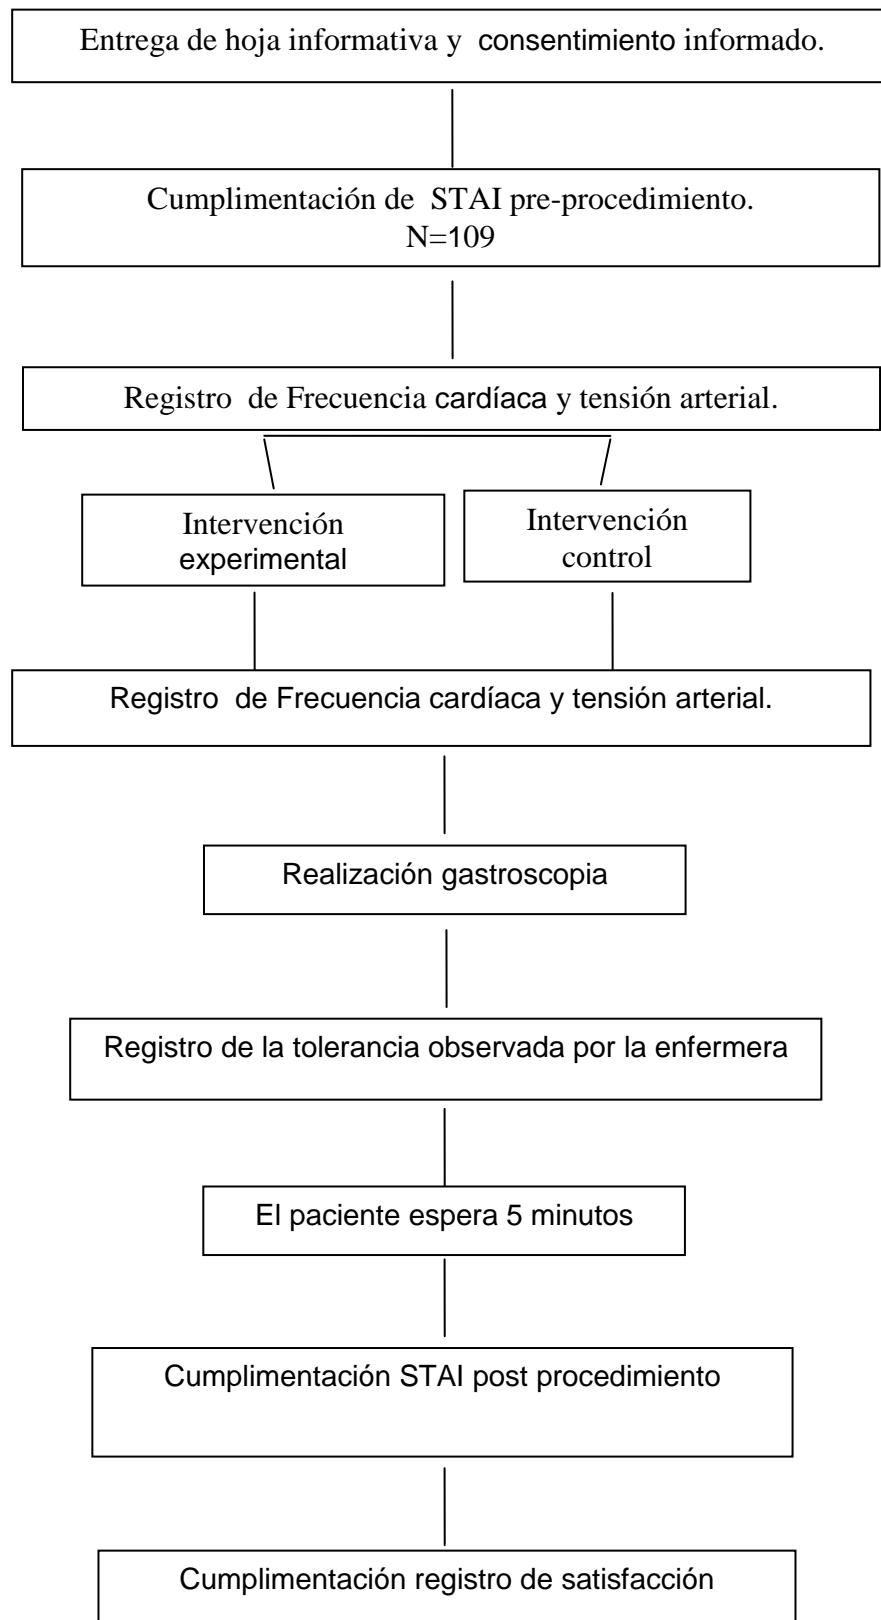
Entrega de hoja informativa y consentimiento informado.

Cumplimentación de STAI pre-procedimiento. N=109

Registro de Frecuencia cardíaca y tensión arterial.

Intervención experimental

Intervención control

Registro de Frecuencia cardíaca y tensión arterial.

Realización gastroscopia

Registro de la tolerancia observada por la enfermera

El paciente espera 5 minutos

Cumplimentación STAI post procedimiento

Cumplimentación registro de satisfacción